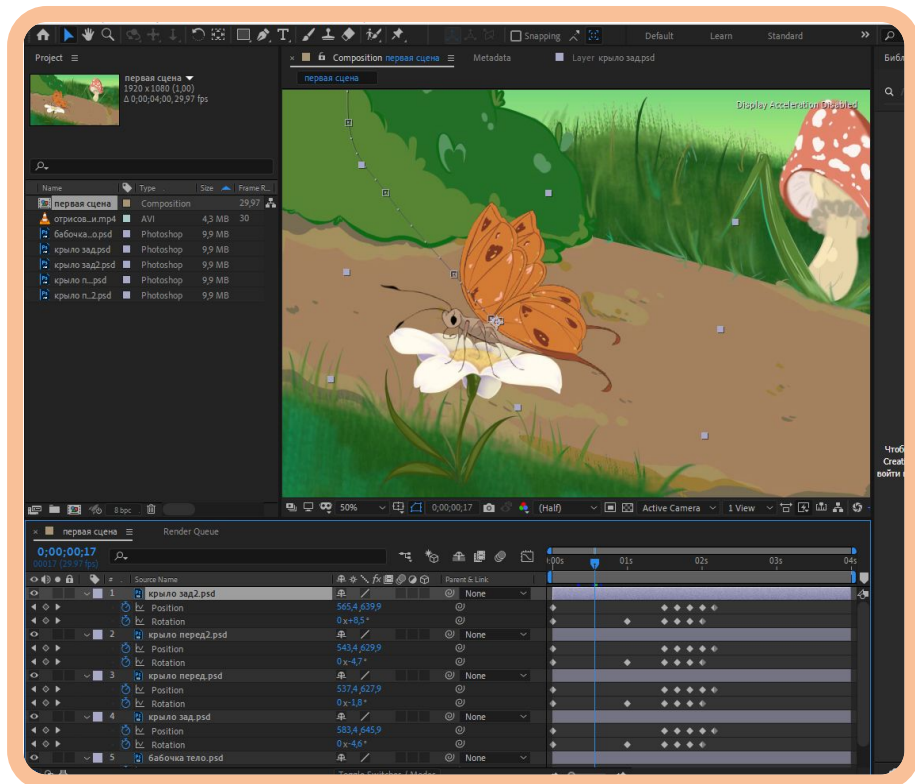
Snapping

Default Learn Standard

Библ

Project ≡

первая сцена ▼
1920 x 1080 (1,00)
Δ 0;00;04;00, 29,97 fps

Composition первая сцена ≡ Metadata Layer крыло зад.psd

первая сцена

Display Acceleration Disabled

| Name | Type | Size | Frame R... |
|---|---|---|---|
| первая сцена | Composition | | 29,97 |
| отрисов...и.mp4 | AVI | 4,3 MB | 30 |
| бабочка...о.psd | Photoshop | 9,9 MB | |
| крыло зад.psd | Photoshop | 9,9 MB | |
| крыло зад2.psd | Photoshop | 9,9 MB | |
| крыло п...psd | Photoshop | 9,9 MB | |
| крыло п...2.psd | Photoshop | 9,9 MB | |

8 bpc

50% 0;00;00;17 (Half) Active Camera 1 View

Чтоб
Creat
войти

первая сцена ≡ Render Queue

0;00;00;17
00017 (29.97 fps)

Source Name Parent & Link

:00s 01s 02s 03s 04s

| # | Source Name | Value | Parent |
|---|---|---|---|
| 1 | крыло зад2.psd | | None |
| | Position | 565,4,639,9 | |
| | Rotation | 0x+8,5° | |
| 2 | крыло перед2.psd | | None |
| | Position | 543,4,629,9 | |
| | Rotation | 0x-4,7° | |
| 3 | крыло перед.psd | | None |
| | Position | 537,4,627,9 | |
| | Rotation | 0x-1,8° | |
| 4 | крыло зад.psd | | None |
| | Position | 583,4,645,9 | |
| | Rotation | 0x-4,6° | |
| 5 | бабочка тело.psd | | None |

Toggle Switches / Modes